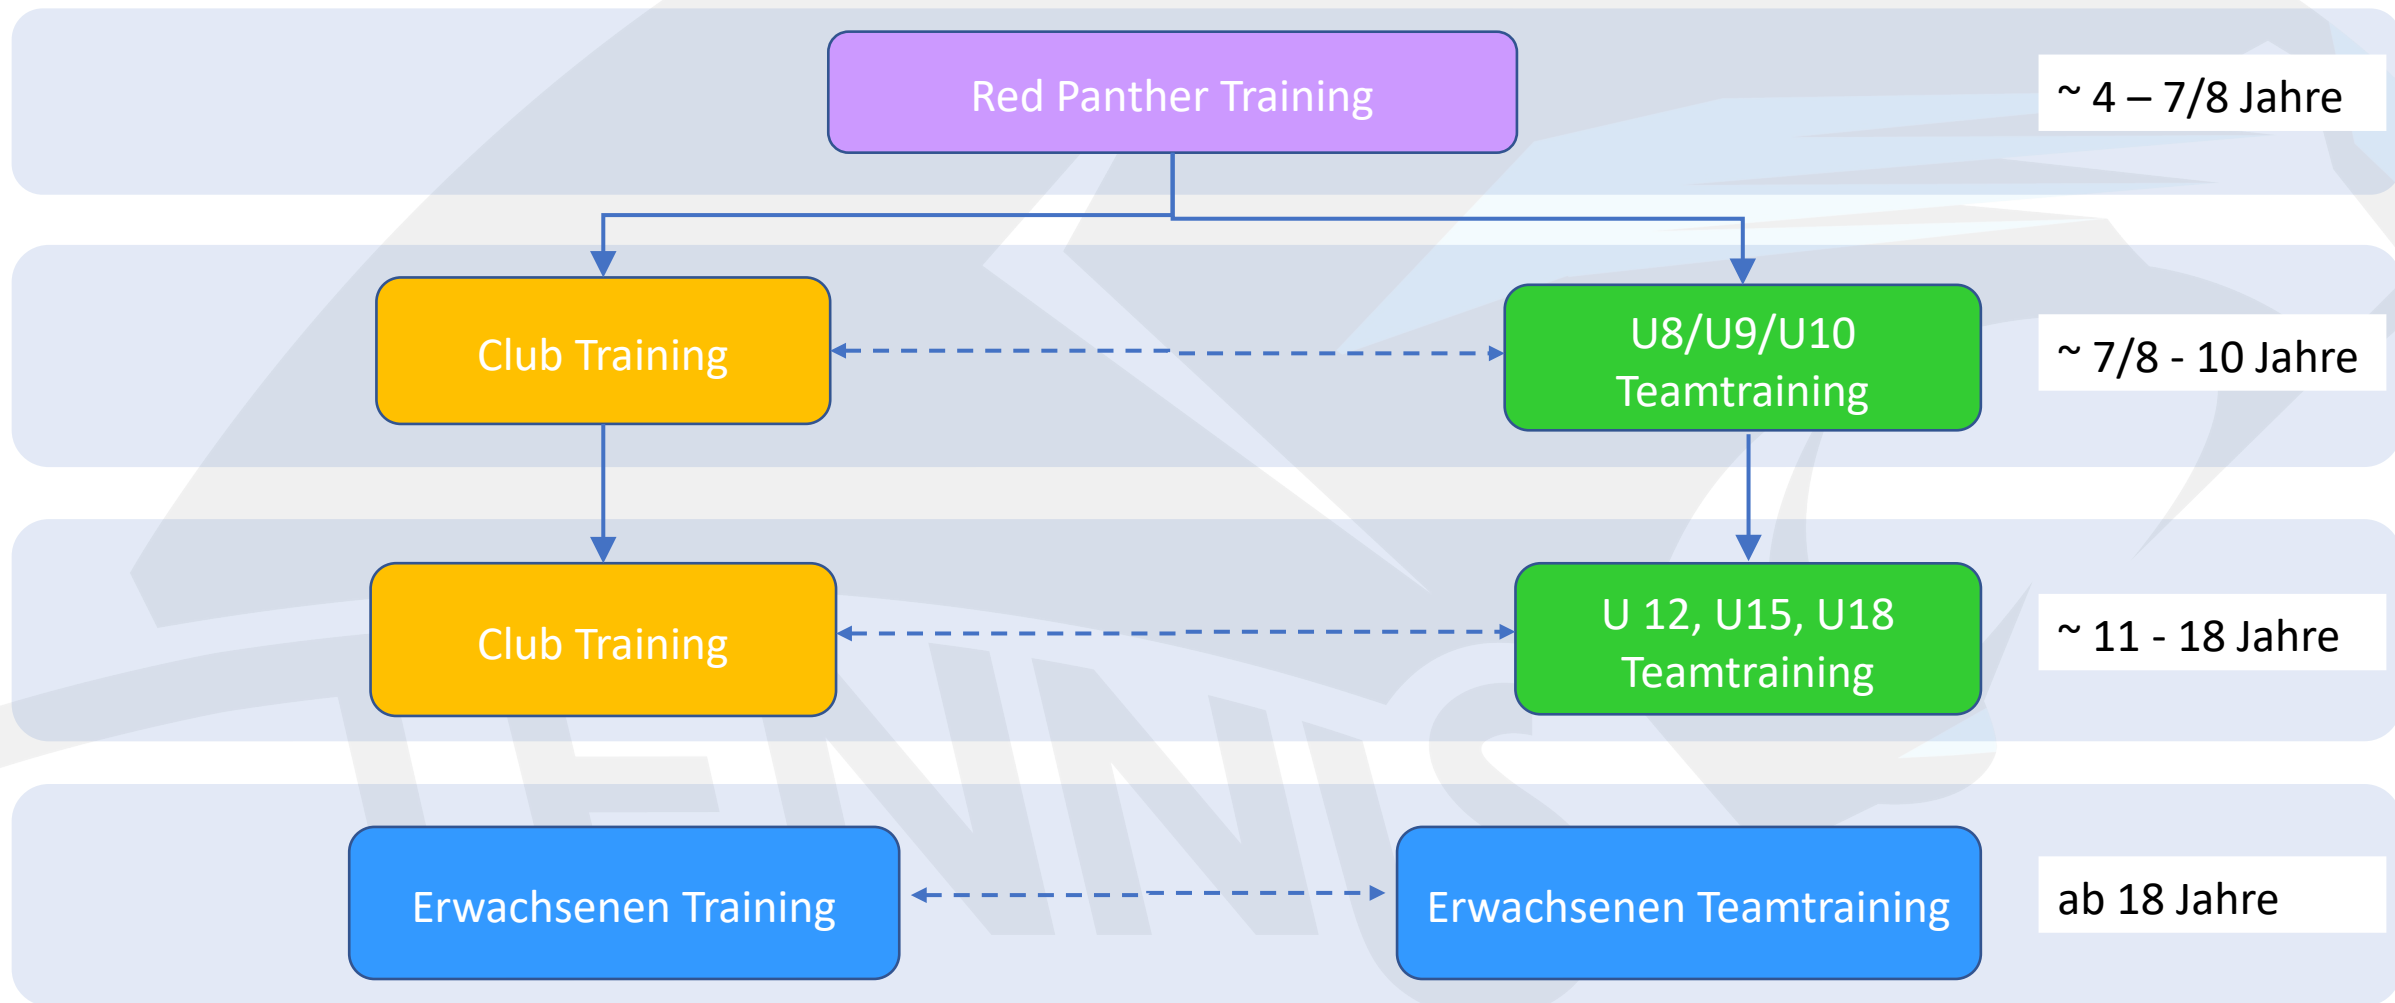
Red Panther Training

~ 4 – 7/8 Jahre

Club Training

U8/U9/U10 Teamtraining

~ 7/8 - 10 Jahre

Club Training

U 12, U15, U18 Teamtraining

~ 11 - 18 Jahre

Erwachsenen Training

Erwachsenen Teamtraining

ab 18 Jahre